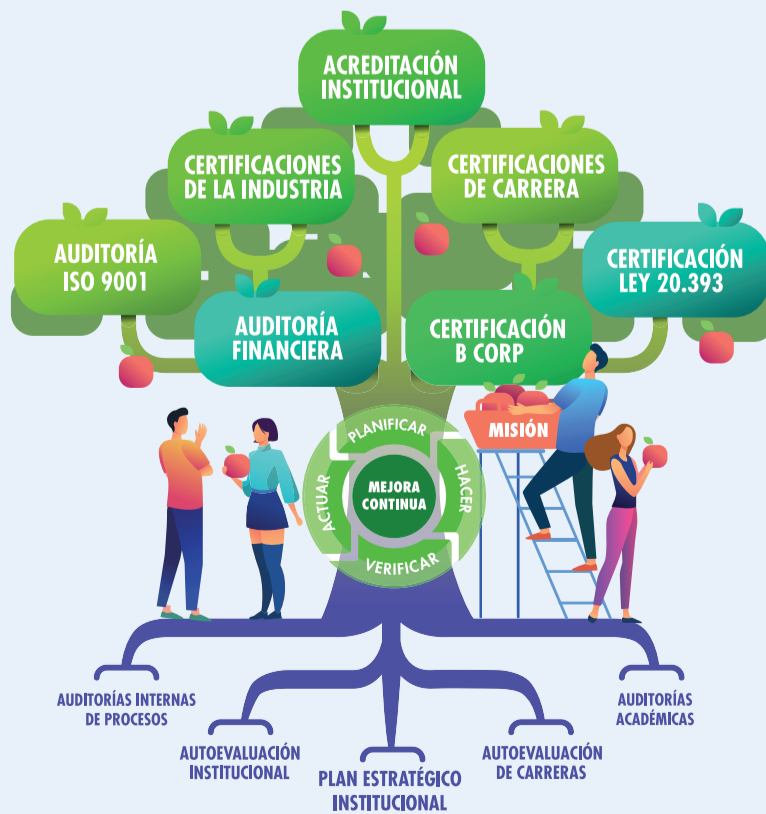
ACREDITACIÓN INSTITUCIONAL

CERTIFICACIONES DE LA INDUSTRIA

CERTIFICACIONES DE CARRERA

AUDITORÍA ISO 9001

CERTIFICACIÓN LEY 20.393

AUDITORÍA FINANCIERA

CERTIFICACIÓN B CORP

MISIÓN

PLANIFICAR

HACER

VERIFICAR

ACTUAR

MEJORA CONTINUA

AUDITORÍAS INTERNAS DE PROCESOS

AUTOEVALUACIÓN INSTITUCIONAL

PLAN ESTRATÉGICO INSTITUCIONAL

AUTOEVALUACIÓN DE CARRERAS

AUDITORÍAS ACADÉMICAS